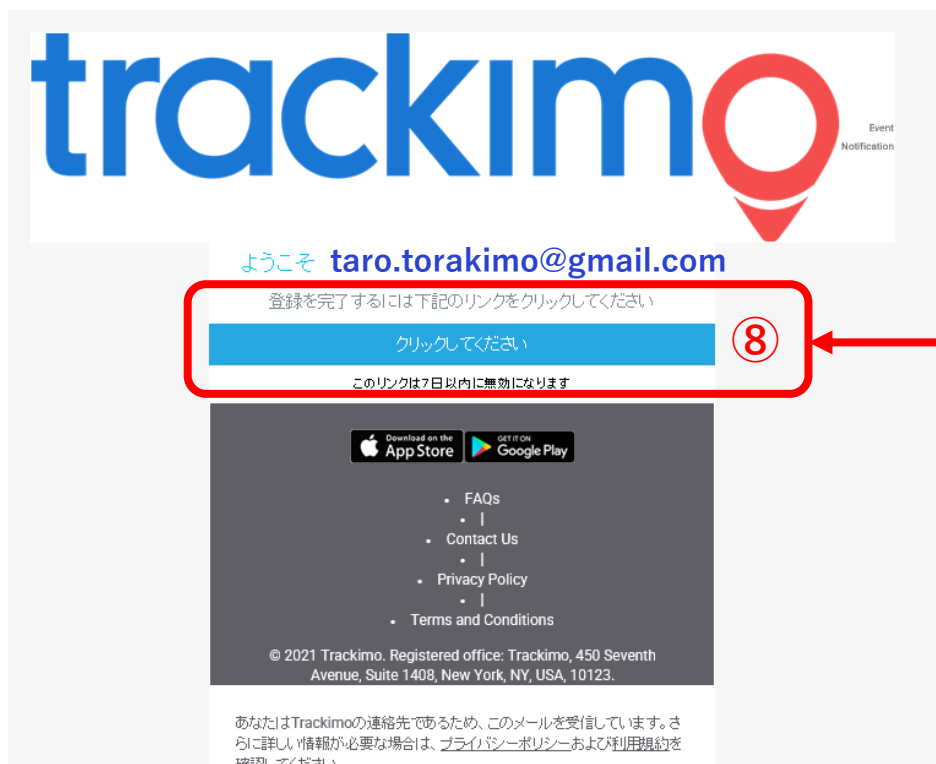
trackimo

Event Notification

ようこそ taro.torakimo@gmail.com

登録を完了するには下記のリンクをクリックしてください

クリックしてください

⑧

このリンクは7日以内に無効になります

Download on the App Store

GET IT ON Google Play

- FAQs
- |
- Contact Us
- |
- Privacy Policy
- |
- Terms and Conditions

© 2021 Trackimo. Registered office: Trackimo, 450 Seventh Avenue, Suite 1408, New York, NY, USA, 10123.

あなたはTrackimoの連絡先であるため、このメールを受信しています。さらに詳しい情報が必要な場合は、プライバシーポリシーおよび利用規約を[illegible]